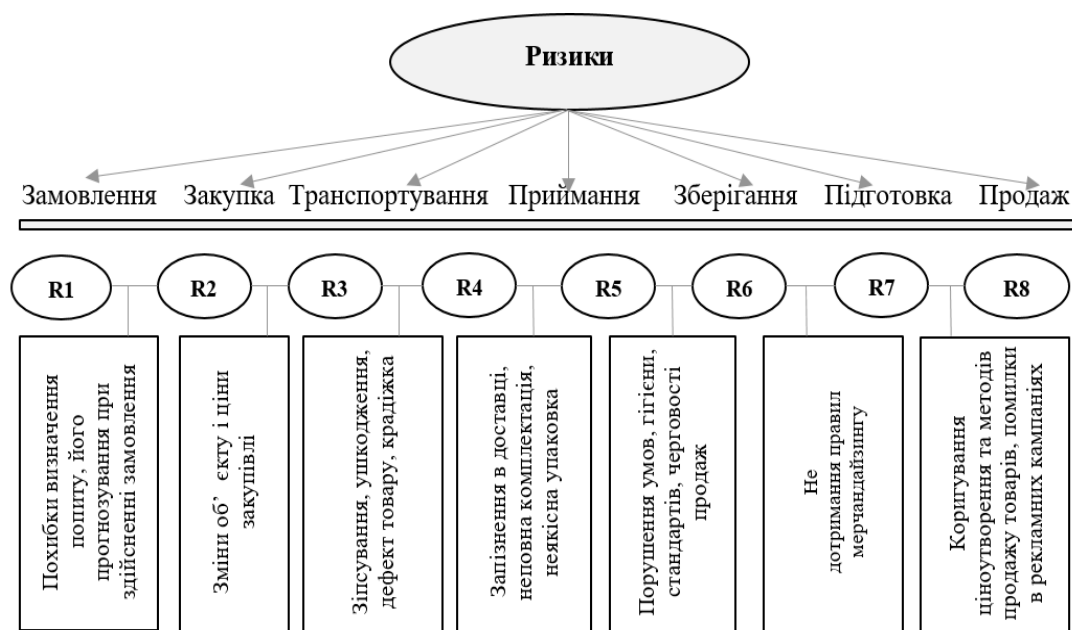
Ризики

Замовлення Закупка Транспортування Приймання Зберігання Підготовка Продаж

R1 R2 R3 R4 R5 R6 R7 R8

Похибки визначення попиту, його прогнозування при здійсненні замовлення

Зміни об' єкту і ціни закупівлі

Зісування, ушкодження, дефект товару, крадіжка

Запізнення в доставці, неповна комплектація, неякісна упаковка

Порушення умов, гігієни, стандартів, черговості продаж

Не дотримання правил мерчандайзингу

Коригування ціноутворення та методів продажу товарів, помилки в рекламних кампаніях